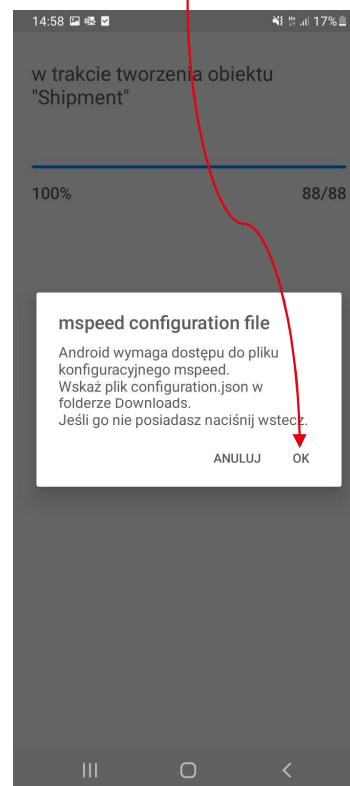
14:58 17%

w trakcie tworzenia obiektu "Shipment"

100%

88/88

mspeed configuration file

Android wymaga dostępu do pliku konfiguracyjnego mspeed.
Wskaż plik configuration.json w folderze Downloads.
Jeśli go nie posiadasz naciśnij wstecz.

ANULUJ OK